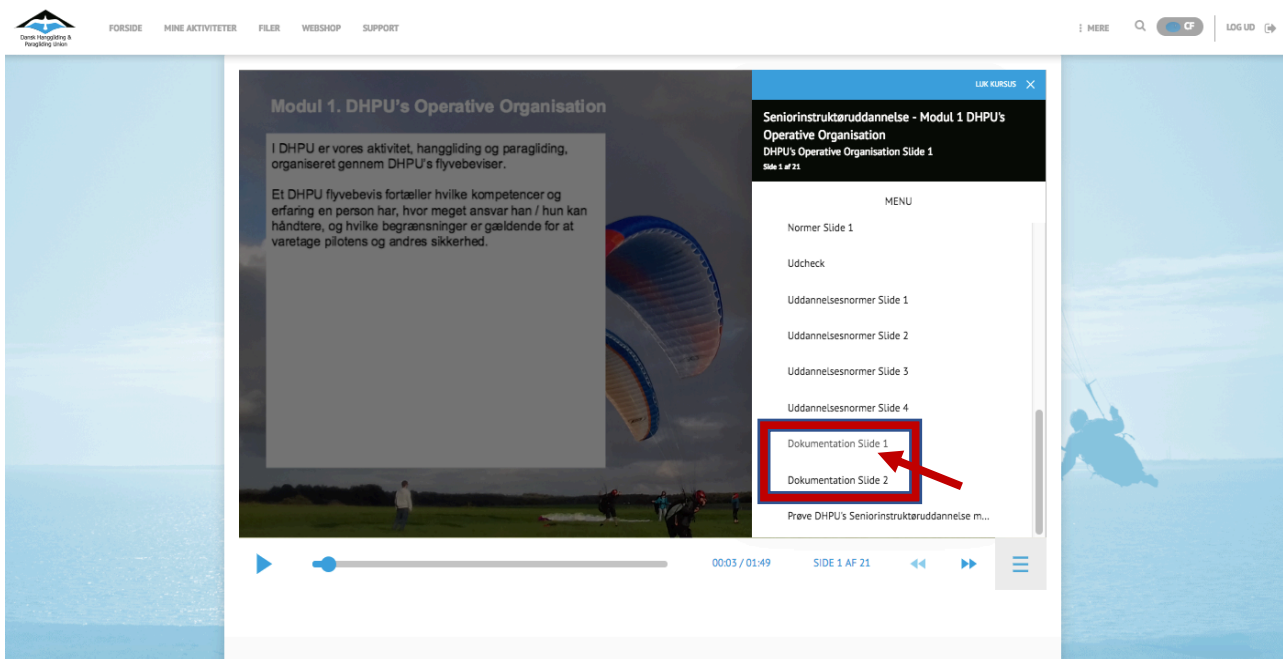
Dansk Hanggliding & Paragliding Union

FORSIDE MINE AKTIVITETER FILER WEBSHOP SUPPORT

⋮ MERE CF LOG UD

Modul 1. DHPU's Operative Organisation

I DHPU er vores aktivitet, hanggliding og paragliding, organiseret gennem DHPU's flyvebeviser.

Et DHPU flyvebevis fortæller hvilke kompetencer og erfaring en person har, hvor meget ansvar han / hun kan håndtere, og hvilke begrænsninger er gældende for at varetage pilotens og andres sikkerhed.

LUK KURSUS

Seniorinstruktøruddannelse - Modul 1 DHPU's Operative Organisation
DHPU's Operative Organisation Slide 1
Side 1 af 21

MENU

Normer Slide 1

Udcheck

Uddannelsesnormer Slide 1

Uddannelsesnormer Slide 2

Uddannelsesnormer Slide 3

Uddannelsesnormer Slide 4

Dokumentation Slide 1

Dokumentation Slide 2

Prøve DHPU's Seniorinstruktøruddannelse m...

00:03 / 01:49 SIDE 1 AF 21